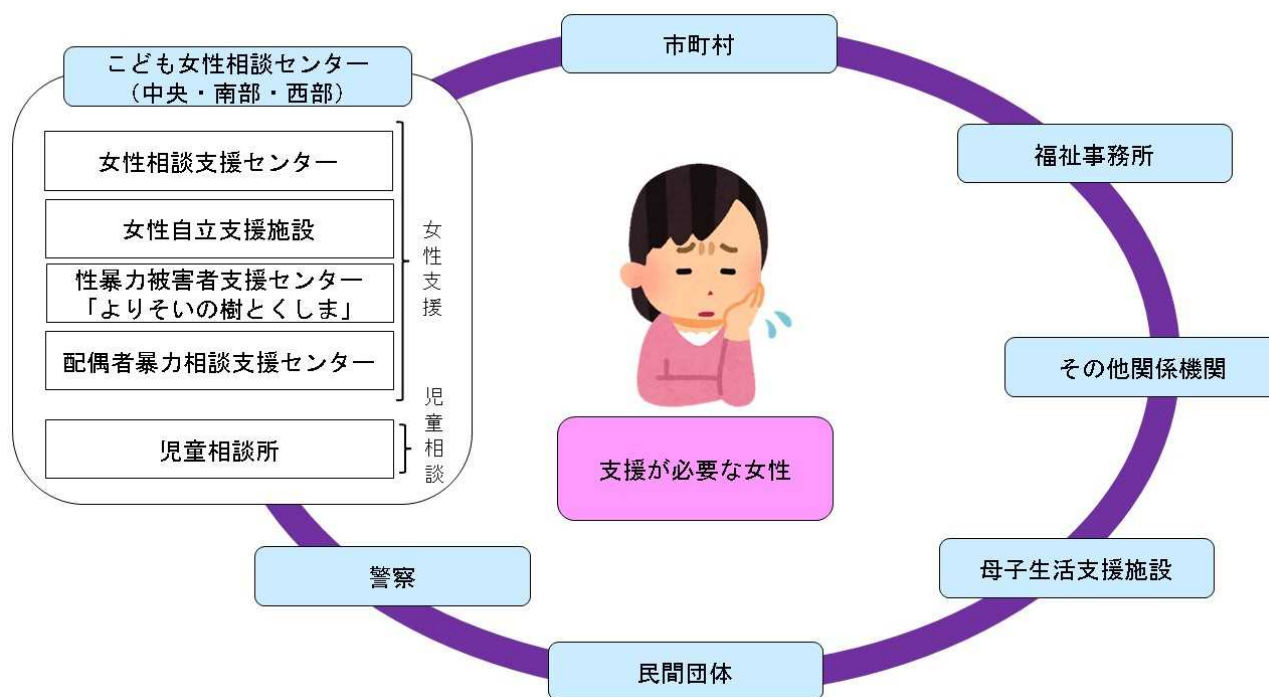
市町村

こども女性相談センター
（中央・南部・西部）

女性相談支援センター

女性自立支援施設

性暴力被害者支援センター
「よりそいの樹とくしま」

配偶者暴力相談支援センター

女性支援

児童相談所

児童相談

福祉事務所

その他関係機関

支援が必要な女性

母子生活支援施設

警察

民間団体